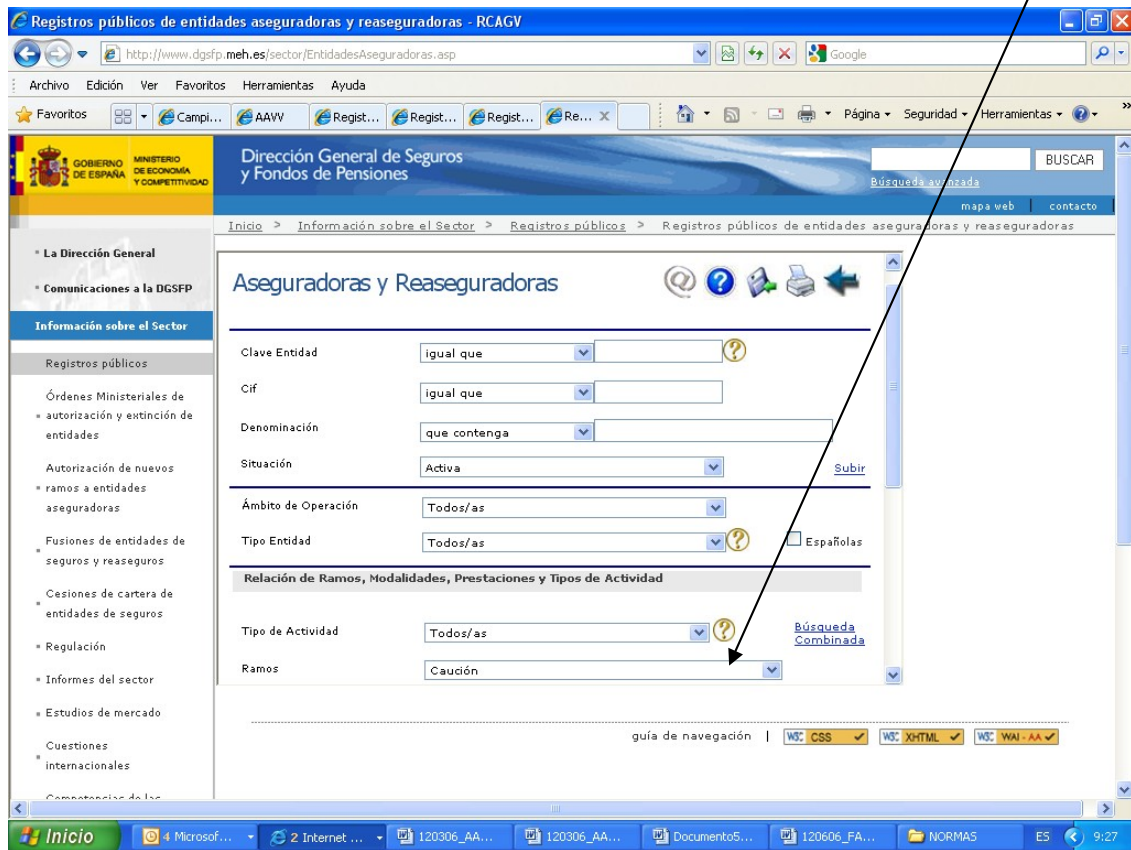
Registros públicos de entidades aseguradoras y reaseguradoras - RCAGV

http://www.dgsfp.meh.es/sector/EntidadesAseguradoras.asp

Google

Archivo Edición Ver Favoritos Herramientas Ayuda

Favoritos Campi... AAW Regist... Regist... Regist... Re... Página Seguridad Herramientas

GOBIERNO DE ESPAÑA MINISTERIO DE ECONOMÍA Y COMPETITIVIDAD

Dirección General de Seguros y Fondos de Pensiones

BUSCAR

Búsqueda avanzada

mapa web | contacto

Inicio > Información sobre el Sector > Registros públicos > Registros públicos de entidades aseguradoras y reaseguradoras

La Dirección General

Comunicaciones a la DGSFP

Información sobre el Sector

Registros públicos

Órdenes Ministeriales de autorización y extinción de entidades

Autorización de nuevos ramos a entidades aseguradoras

Fusiones de entidades de seguros y reaseguros

Cesiones de cartera de entidades de seguros

Regulación

Informes del sector

Estudios de mercado

Cuestiones internacionales

Competencias de las

Aseguradoras y Reaseguradoras

Clave Entidad igual que

Cif igual que

Denominación que contenga

Situación Activa

Subir

Ámbito de Operación Todos/as

Tipo Entidad Todos/as

Españolas

Relación de Ramos, Modalidades, Prestaciones y Tipos de Actividad

Tipo de Actividad Todos/as

Búsqueda Combinada

Ramos Caución

guía de navegación | W3C CSS | W3C XHTML | W3C WAI-AA

Inicio 4 Microsof... 2 Internet ... 120306_AA... 120306_AA... Documento5... 120606_FA... NORMAS ES 9:27